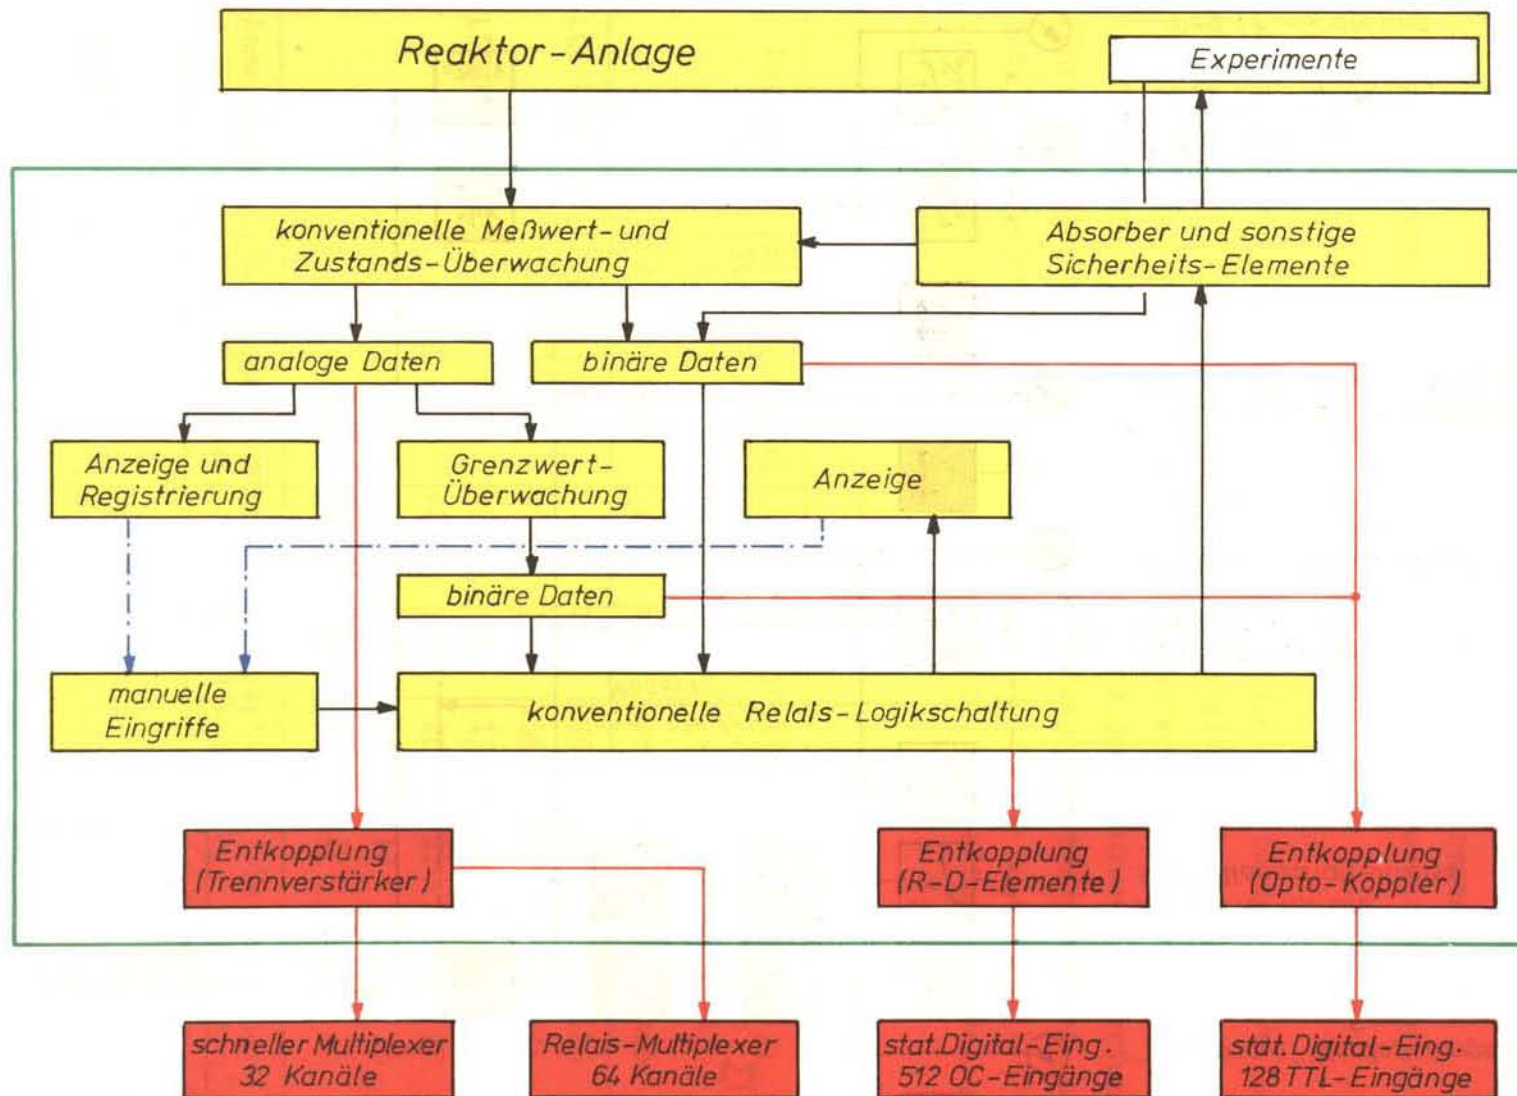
Reaktor-Anlage

Experimente

konventionelle Meßwert- und Zustands-Überwachung

Absorber und sonstige Sicherheits-Elemente

analoge Daten

binäre Daten

Anzeige und Registrierung

Grenzwert-Überwachung

Anzeige

binäre Daten

manuelle Eingriffe

konventionelle Relais-Logikschaltung

Entkopplung (Trennverstärker)

Entkopplung (R-D-Elemente)

Entkopplung (Opto-Koppler)

schneller Multiplexer 32 Kanäle

Relais-Multiplexer 64 Kanäle

stat. Digital-Eing. 512 OC-Eingänge

stat. Digital-Eing. 128 TTL-Eingänge